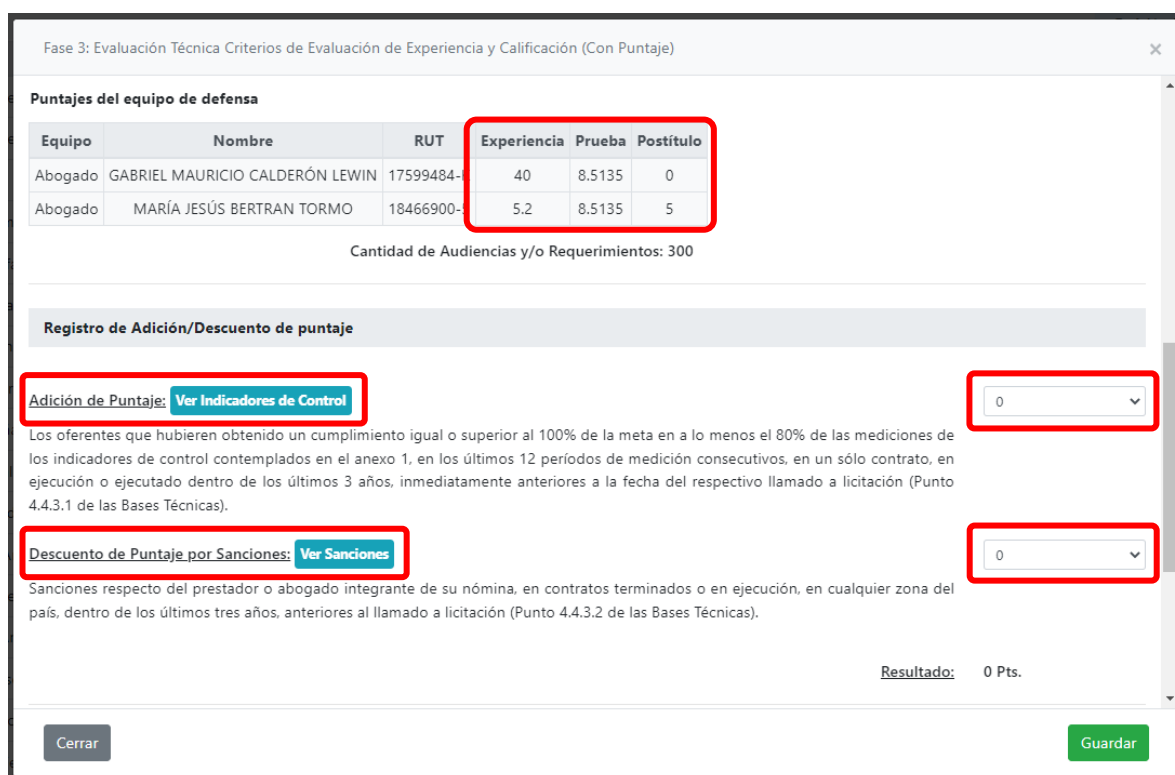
Fase 3: Evaluación Técnica Criterios de Evaluación de Experiencia y Calificación (Con Puntaje)

×

Puntajes del equipo de defensa

| Equipo | Nombre | RUT | Experiencia | Prueba | Postítulo |
|---|---|---|---|---|---|
| Abogado | GABRIEL MAURICIO CALDERÓN LEWIN | 17599484-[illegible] | 40 | 8.5135 | 0 |
| Abogado | MARÍA JESÚS BERTRAN TORMO | 18466900-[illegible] | 5.2 | 8.5135 | 5 |

Cantidad de Audiencias y/o Requerimientos: 300

Registro de Adición/Descuento de puntaje

Adición de Puntaje: Ver Indicadores de Control

0

Los oferentes que hubieren obtenido un cumplimiento igual o superior al 100% de la meta en a lo menos el 80% de las mediciones de los indicadores de control contemplados en el anexo 1, en los últimos 12 períodos de medición consecutivos, en un sólo contrato, en ejecución o ejecutado dentro de los últimos 3 años, inmediatamente anteriores a la fecha del respectivo llamado a licitación (Punto 4.4.3.1 de las Bases Técnicas).

Descuento de Puntaje por Sanciones: Ver Sanciones

0

Sanciones respecto del prestador o abogado integrante de su nómina, en contratos terminados o en ejecución, en cualquier zona del país, dentro de los últimos tres años, anteriores al llamado a licitación (Punto 4.4.3.2 de las Bases Técnicas).

Resultado: 0 Pts.

Cerrar

Guardar